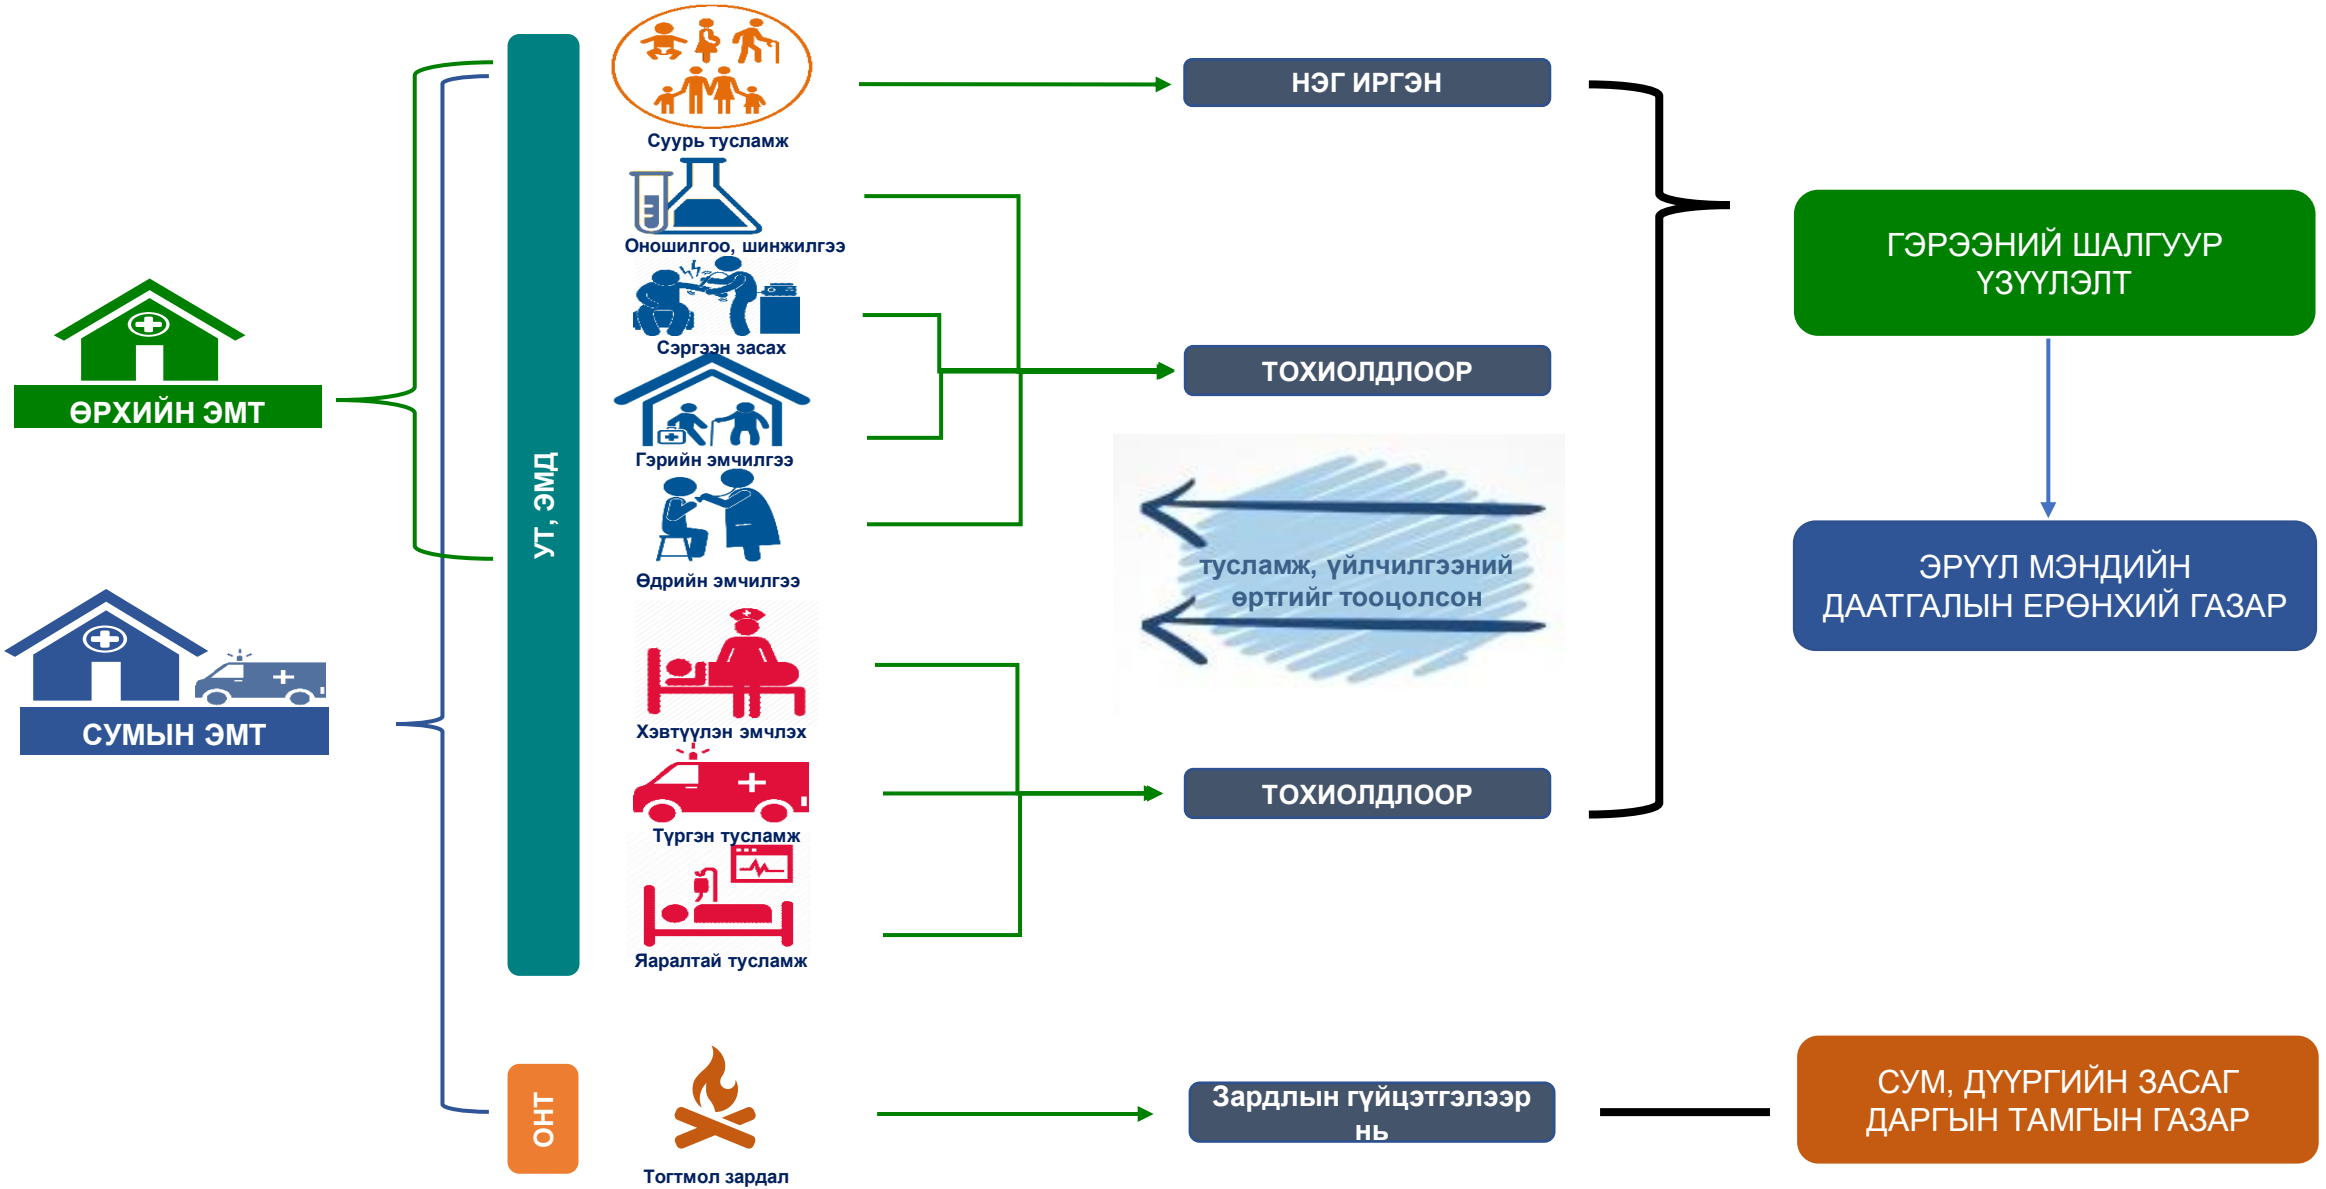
ӨРХИЙН ЭМТ

СУМЫН ЭМТ

УТ, ЭМД

ОНТ

Суурь тусламж

Оношилгоо, шинжилгээ

Сэргээн засах

Гэрийн эмчилгээ

Өдрийн эмчилгээ

Хэвтүүлэн эмчлэх

Түргэн тусламж

Яаралтай тусламж

Тогтмол зардал

НЭГ ИРГЭН

ТОХИОЛДЛООР

тусламж, үйлчилгээний өртгийг тооцолсон

ТОХИОЛДЛООР

Зардлын гүйцэтгэлээр нь

ГЭРЭЭНИЙ ШАЛГУУР ҮЗҮҮЛЭЛТ

ЭРҮҮЛ МЭНДИЙН ДААТГАЛЫН ЕРӨНХИЙ ГАЗАР

СУМ, ДҮҮРГИЙН ЗАСАГ ДАРГЫН ТАМГЫН ГАЗАР